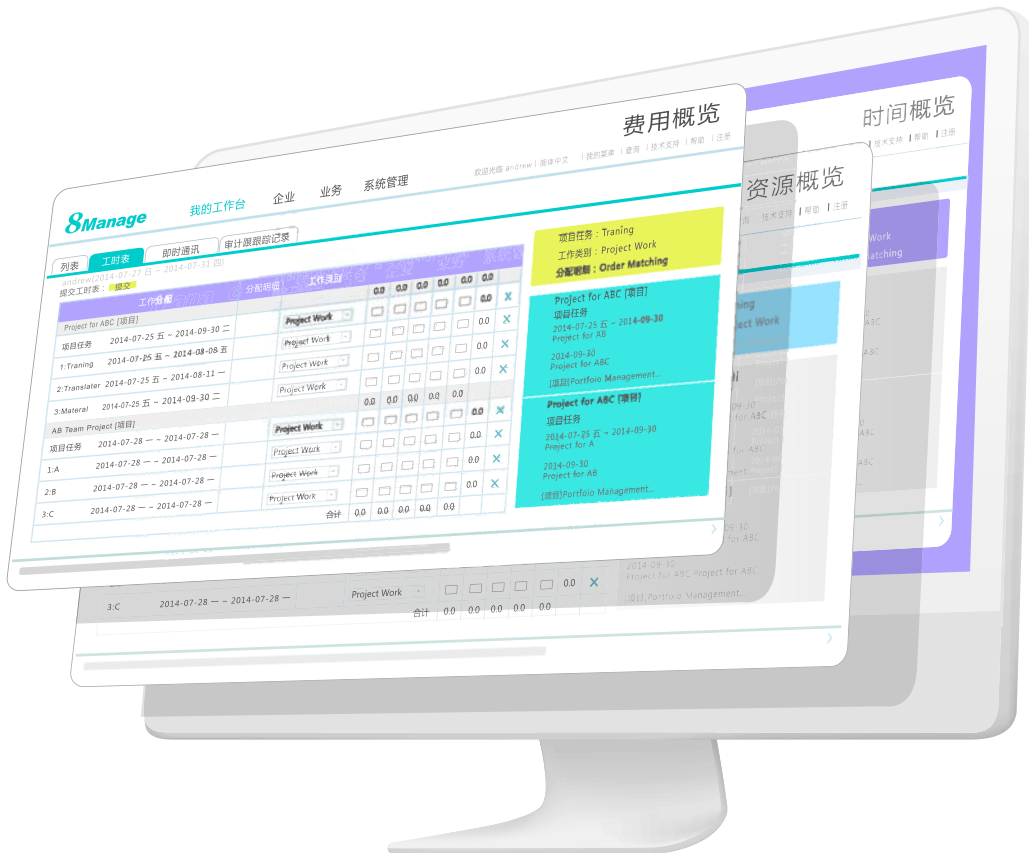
费用概览

欢迎光临 andrew | 简体中文 | 我的菜单 | 查询 | 技术支持 | 帮助 | 注册

8Manage

我的工作台 企业 业务 系统管理

列表 工时表 即时通讯 审计跟踪记录

andrew(2014-07-27 日 ~ 2014-07-31 四)

提交工时表： 提交

工作分配 分配明细 工作类型

| | | | 0.0 | 0.0 | 0.0 | 0.0 | 0.0 | 0.0 | ✕ |
|---|---|---|---|---|---|---|---|---|---|
| Project for ABC [项目] | | | | | | | | | |
| 项目任务 | 2014-07-25 五 ~ 2014-09-30 二 | Project Work | | | | | | 0.0 | ✕ |
| 1:Traning | 2014-07-25 五 ~ 2014-08-08 五 | Project Work | | | | | | 0.0 | ✕ |
| 2:Translater | 2014-07-25 五 ~ 2014-08-11 一 | Project Work | | | | | | 0.0 | ✕ |
| 3:Materal | 2014-07-25 五 ~ 2014-09-30 二 | Project Work | | | | | | | |
| | | | 0.0 | 0.0 | 0.0 | 0.0 | 0.0 | 0.0 | ✕ |
| AB Team Project [项目] | | | | | | | | | |
| 项目任务 | 2014-07-28 一 ~ 2014-07-28 一 | Project Work | | | | | | 0.0 | ✕ |
| 1:A | 2014-07-28 一 ~ 2014-07-28 一 | Project Work | | | | | | 0.0 | ✕ |
| 2:B | 2014-07-28 一 ~ 2014-07-28 一 | Project Work | | | | | | 0.0 | ✕ |
| 3:C | 2014-07-28 一 ~ 2014-07-28 一 | Project Work | | | | | | | |
| | | 合计 | 0.0 | 0.0 | 0.0 | 0.0 | 0.0 | | |

项目任务：Traning
工作类别：Project Work
分配明细：Order Matching

Project for ABC [项目]
项目任务
2014-07-25 五 ~ 2014-09-30
Project for AB
2014-09-30
Project for ABC
[项目]Portfolio Management...

Project for ABC [项目]
项目任务
2014-07-25 五 ~ 2014-09-30
Project for A
2014-09-30
Project for AB
[项目]Portfolio Management...

资源概览

技术支持 | 帮助 | 注册

ning
ect Work

3:C 2014-07-28 一 ~ 2014-07-28 一 Project Work 0.0 ✕
合计 0.0 0.0 0.0 0.0 0.0

2014-09-30
Project for ABC Project for ABC
[项目]Portfolio Management...

时间概览

技术支持 | 帮助 | 注册

Work
atching